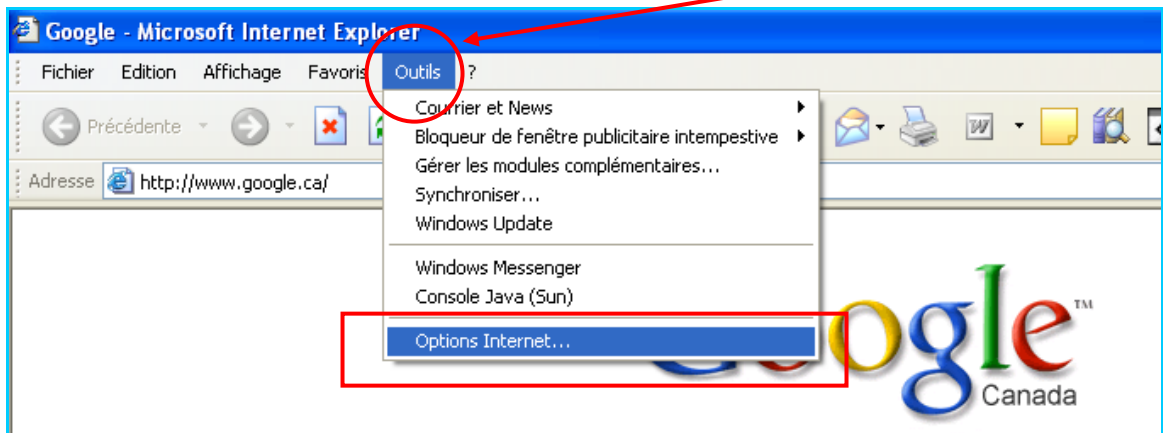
Google - Microsoft Internet Explorer

Fichier Edition Affichage Favoris Outils ?

Précédente

Adresse http://www.google.ca/

Courrier et News
Bloqueur de fenêtre publicitaire intempestive
Gérer les modules complémentaires...
Synchroniser...
Windows Update

Windows Messenger
Console Java (Sun)

Options Internet...

Google™
Canada